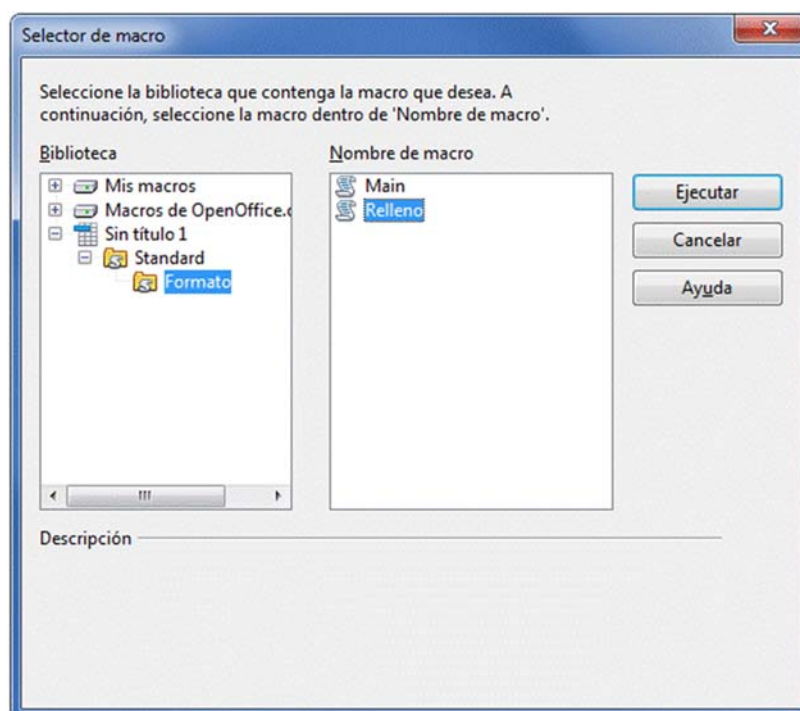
Selector de macro

Seleccione la biblioteca que contenga la macro que desea. A continuación, seleccione la macro dentro de 'Nombre de macro'.

Biblioteca

Mis macros
Macros de OpenOffice.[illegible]
Sin título 1
Standard
Formato

Nombre de macro

Main
Relleno

Ejecutar
Cancelar
Ayuda

Descripción